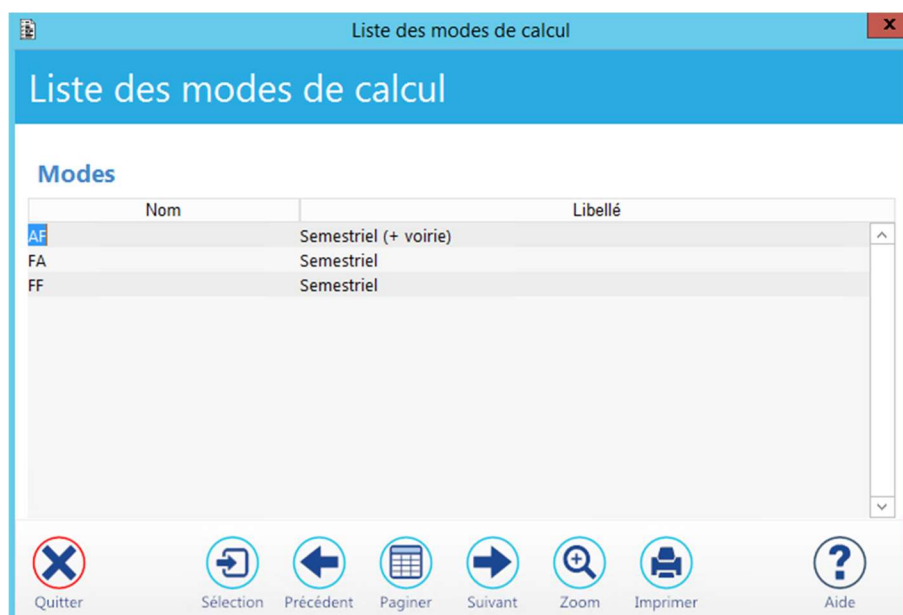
Liste des modes de calcul

Liste des modes de calcul

Modes

| Nom | Libellé |
|---|---|
| AF | Semestriel (+ voirie) |
| FA | Semestriel |
| FF | Semestriel |

Quitter Sélection Précédent Paginer Suivant Zoom Imprimer Aide